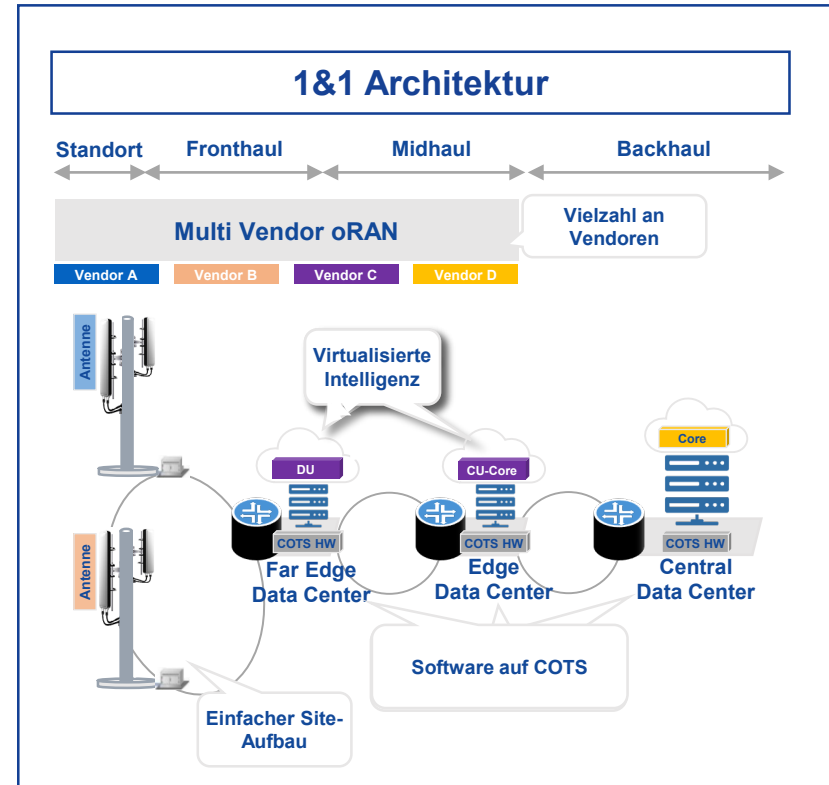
1&1 Architektur

Standort Fronthaul Midhaul Backhaul

Multi Vendor oRAN

Vielzahl an Vendoren

Vendor A Vendor B Vendor C Vendor D

Antenne

Virtualisierte Intelligenz

DU

CU-Core

Core

COTS HW

COTS HW

COTS HW

Far Edge Data Center

Edge Data Center

Central Data Center

Antenne

Software auf COTS

Einfacher Site-Aufbau